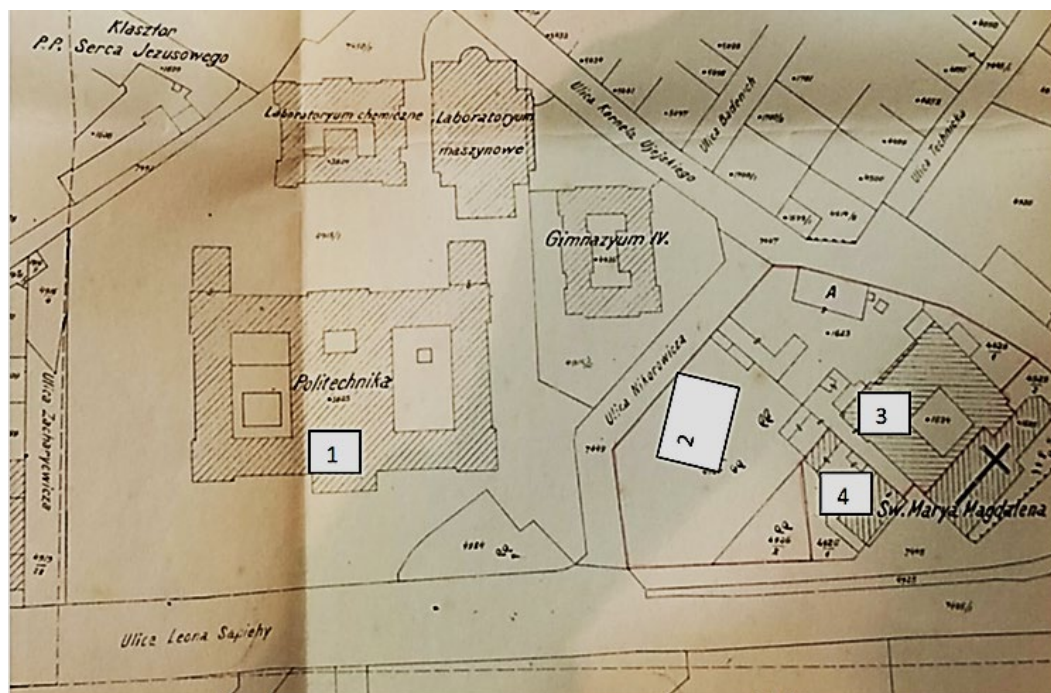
Klasztor P.P. Serca Jezusowego

Laboratoryum chemiczne

Laboratoryum maszynowe

Ulica Karola Ujejskiego

Ulica Badeniych

Ulica Techniczna

Gimnazyum IV.

A

Politechnika

Ulica Nikorowicza

Ulica Zacharyewicza

1

2

3

4

Św. Marya Magdalena

Ulica Leona Sapiehy